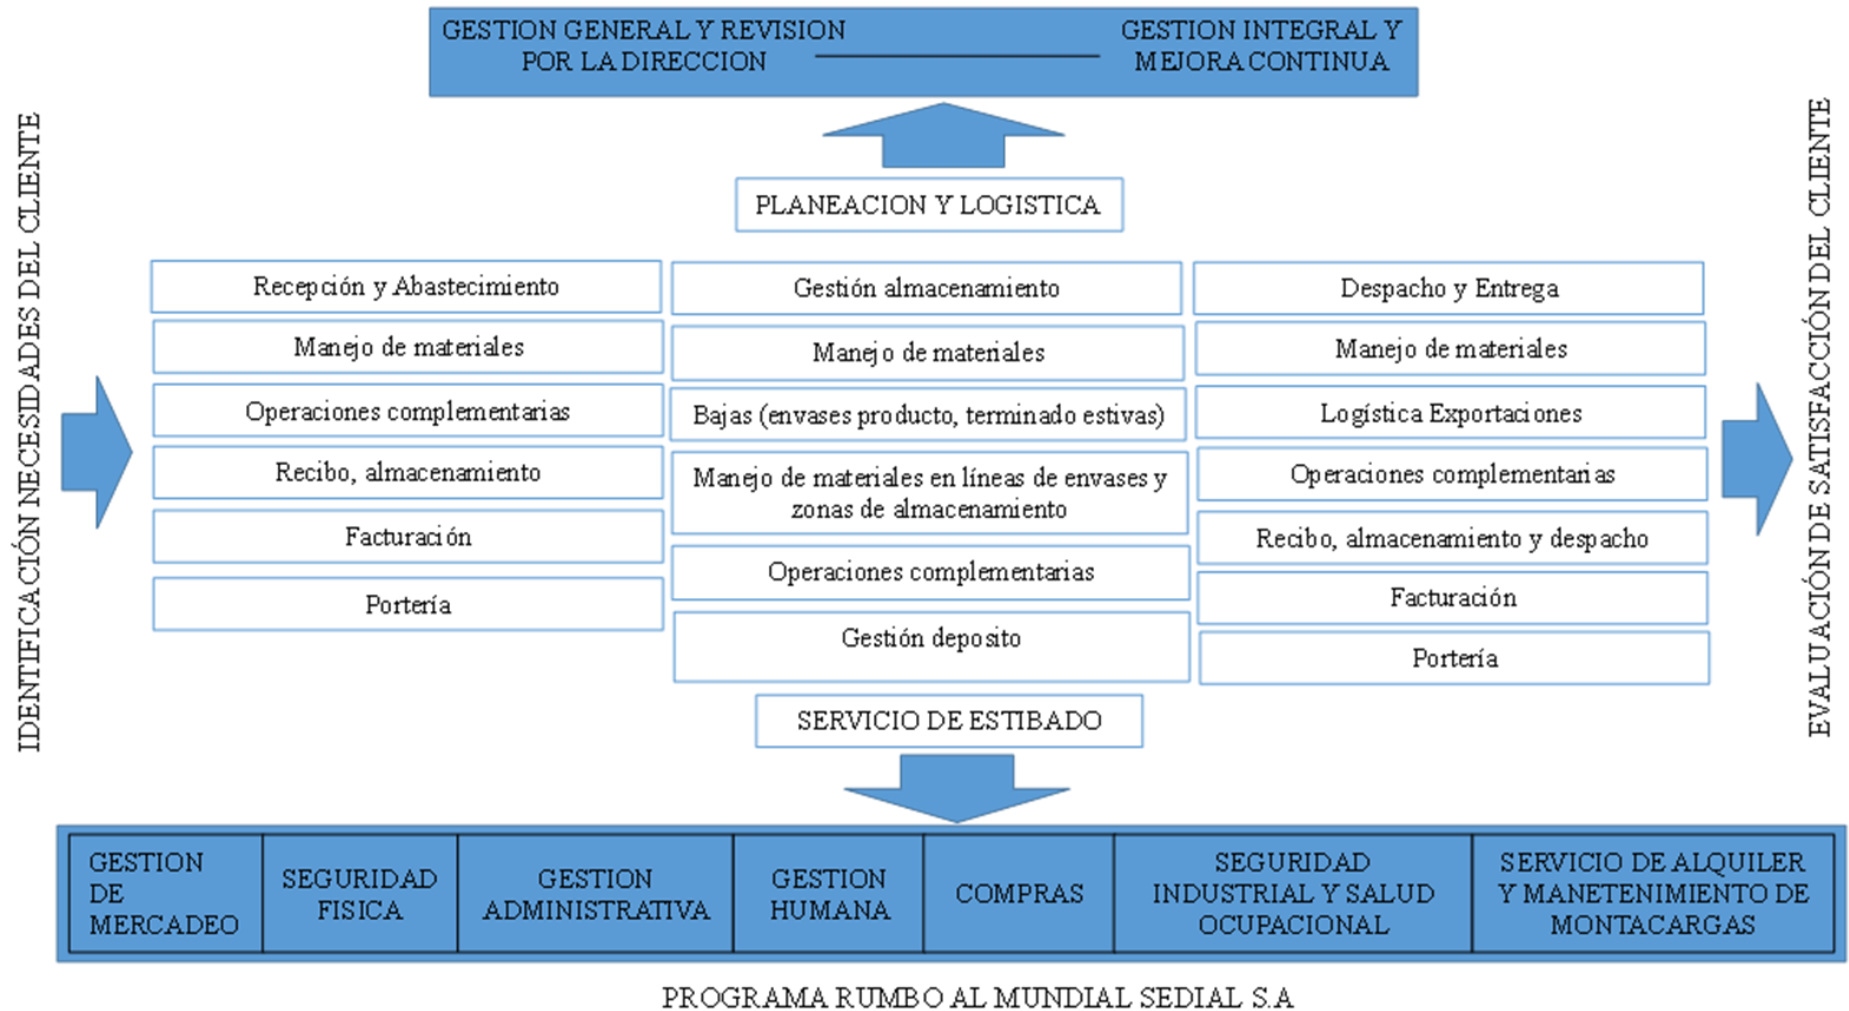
GESTION GENERAL Y REVISION POR LA DIRECCION

GESTION INTEGRAL Y MEJORA CONTINUA

IDENTIFICACIÓN NECESIDADES DEL CLIENTE

PLANEACION Y LOGISTICA

Recepción y Abastecimiento
Manejo de materiales
Operaciones complementarias
Recibo, almacenamiento
Facturación
Portería

Gestión almacenamiento
Manejo de materiales
Bajas (envases producto, terminado estivas)
Manejo de materiales en líneas de envases y zonas de almacenamiento
Operaciones complementarias
Gestión deposito

Despacho y Entrega
Manejo de materiales
Logística Exportaciones
Operaciones complementarias
Recibo, almacenamiento y despacho
Facturación
Portería

EVALUACIÓN DE SATISFACCIÓN DEL CLIENTE

SERVICIO DE ESTIBADO

| GESTION DE MERCADEO | SEGURIDAD FISICA | GESTION ADMINISTRATIVA | GESTION HUMANA | COMPRAS | SEGURIDAD INDUSTRIAL Y SALUD OCUPACIONAL | SERVICIO DE ALQUILER Y MANETENIMIENTO DE MONTACARGAS |
|---|---|---|---|---|---|---|

PROGRAMA RUMBO AL MUNDIAL SEDIAL S.A